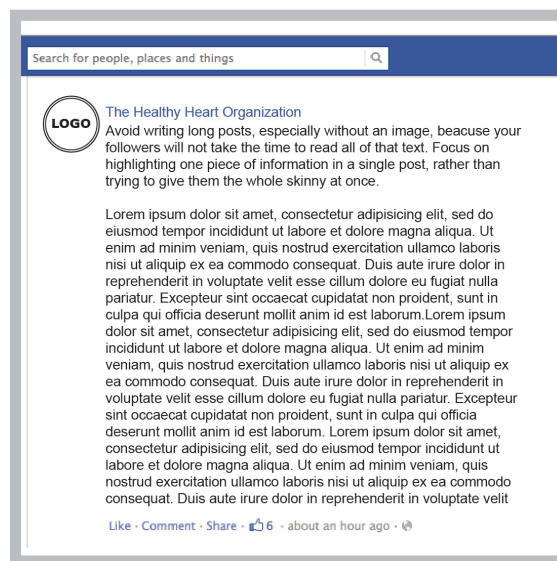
Search for people, places and things

LOGO

The Healthy Heart Organization
Avoid writing long posts, especially without an image, beacuse your followers will not take the time to read all of that text. Focus on highlighting one piece of information in a single post, rather than trying to give them the whole skinny at once.

Lorem ipsum dolor sit amet, consectetur adipisicing elit, sed do eiusmod tempor incididunt ut labore et dolore magna aliqua. Ut enim ad minim veniam, quis nostrud exercitation ullamco laboris nisi ut aliquip ex ea commodo consequat. Duis aute irure dolor in reprehenderit in voluptate velit esse cillum dolore eu fugiat nulla pariatur. Excepteur sint occaecat cupidatat non proident, sunt in culpa qui officia deserunt mollit anim id est laborum.Lorem ipsum dolor sit amet, consectetur adipisicing elit, sed do eiusmod tempor incididunt ut labore et dolore magna aliqua. Ut enim ad minim veniam, quis nostrud exercitation ullamco laboris nisi ut aliquip ex ea commodo consequat. Duis aute irure dolor in reprehenderit in voluptate velit esse cillum dolore eu fugiat nulla pariatur. Excepteur sint occaecat cupidatat non proident, sunt in culpa qui officia deserunt mollit anim id est laborum. Lorem ipsum dolor sit amet, consectetur adipisicing elit, sed do eiusmod tempor incididunt ut labore et dolore magna aliqua. Ut enim ad minim veniam, quis nostrud exercitation ullamco laboris nisi ut aliquip ex ea commodo consequat. Duis aute irure dolor in reprehenderit in voluptate velit

Like · Comment · Share · 6 · about an hour ago ·